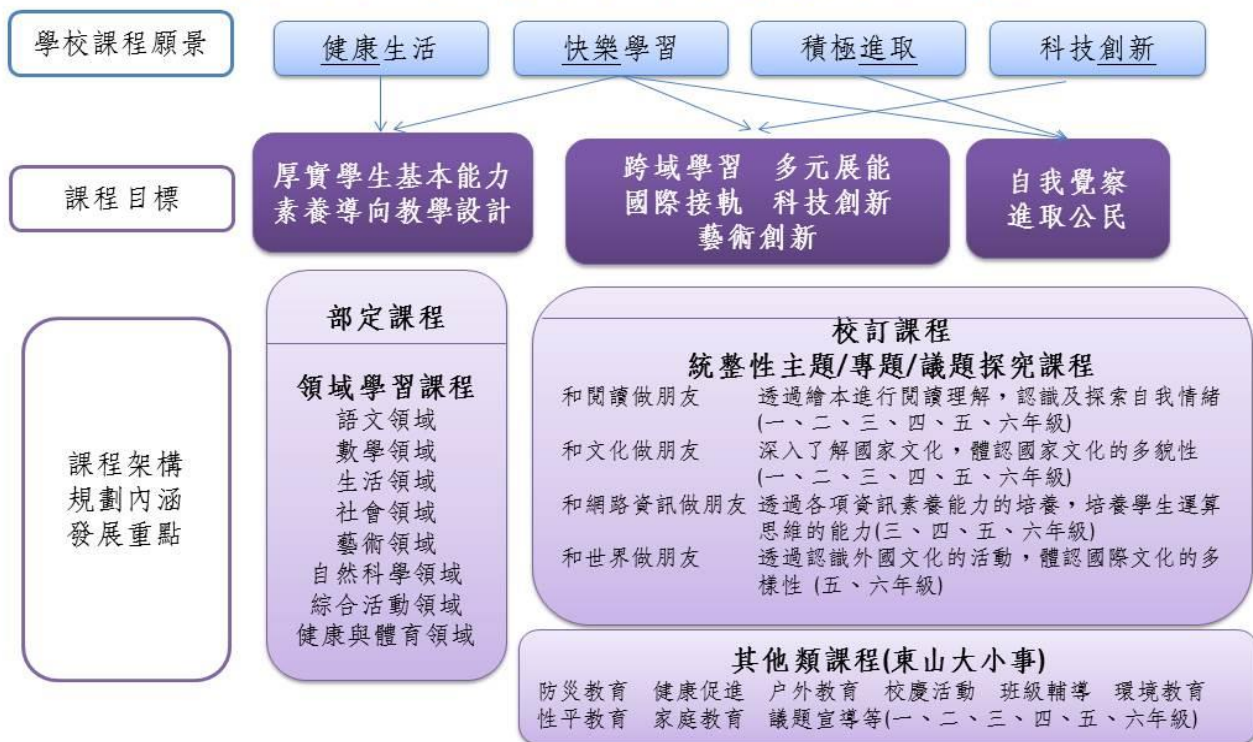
學校課程願景

健康生活　快樂學習　積極進取　科技創新

課程目標

厚實學生基本能力
素養導向教學設計

跨域學習　多元展能
國際接軌　科技創新
藝術創新

自我覺察
進取公民

課程架構
規劃內涵
發展重點

部定課程

領域學習課程
語文領域
數學領域
生活領域
社會領域
藝術領域
自然科學領域
綜合活動領域
健康與體育領域

校訂課程
統整性主題/專題/議題探究課程

| | |
|---|---|
| 和閱讀做朋友 | 透過繪本進行閱讀理解，認識及探索自我情緒(一、二、三、四、五、六年級) |
| 和文化做朋友 | 深入了解國家文化，體認國家文化的多貌性(一、二、三、四、五、六年級) |
| 和網路資訊做朋友 | 透過各項資訊素養能力的培養，培養學生運算思維的能力(三、四、五、六年級) |
| 和世界做朋友 | 透過認識外國文化的活動，體認國際文化的多樣性 (五、六年級) |

其他類課程(東山大小事)
防災教育　健康促進　戶外教育　校慶活動　班級輔導　環境教育
性平教育　家庭教育　議題宣導等(一、二、三、四、五、六年級)